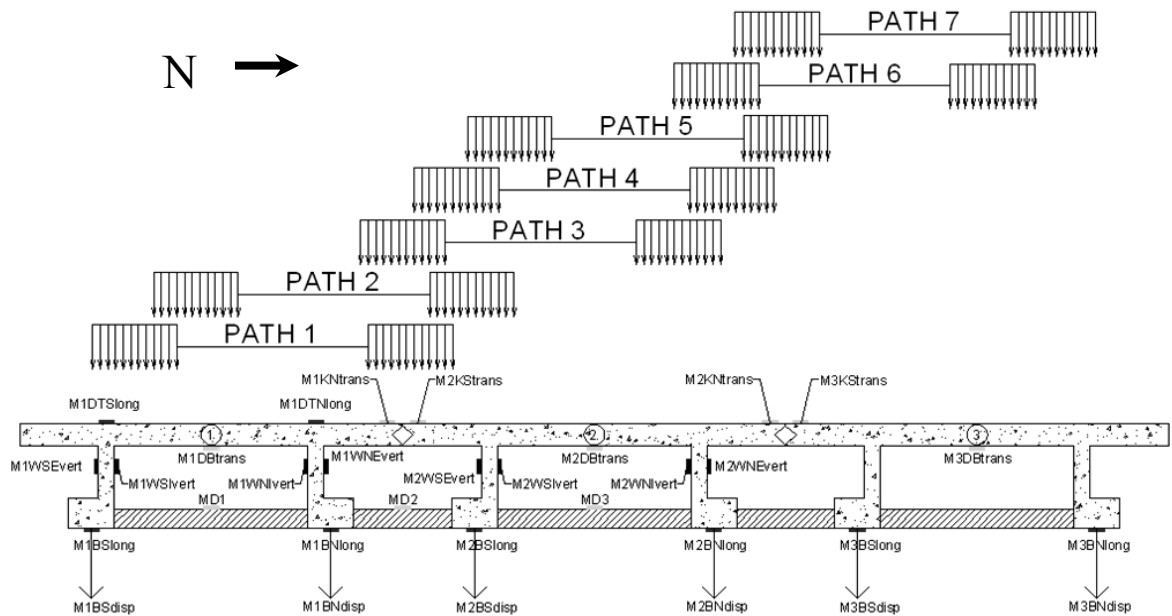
N

PATH 7

PATH 6

PATH 5

PATH 4

PATH 3

PATH 2

PATH 1

M1KNtrans
M2KStrans
M2KNtrans
M3KStrans

M1DTSlong
M1DTNlong

1
2
3

M1WSEvert
M1DBtrans
M1WNEvert
M2DBtrans
M2WNEvert
M3DBtrans

M1WSIvert
M1WNIvert
M2WSEvert
M2WSIvert
M2WNIvert

MD1
MD2
MD3

M1BSlong
M1BNlong
M2BSlong
M2BNlong
M3BSlong
M3BNlong

M1BSdisp
M1BNdisp
M2BSdisp
M2BNdisp
M3BSdisp
M3BNdisp